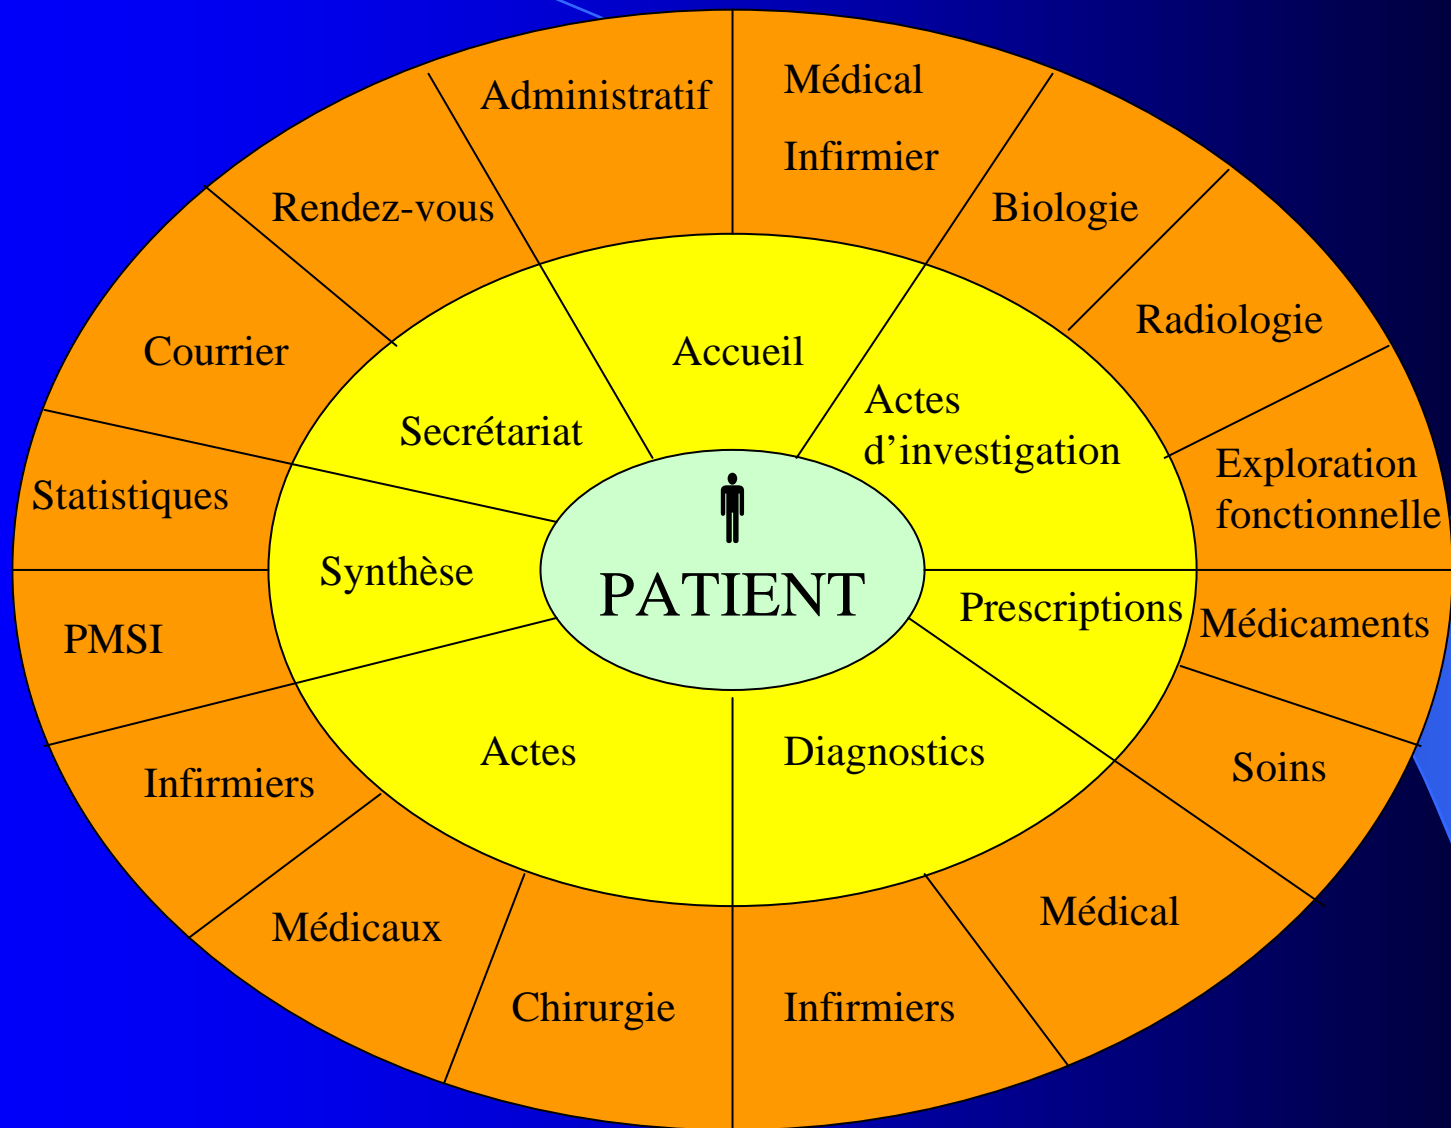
PATIENT

Accueil

Actes d'investigation

Prescriptions

Diagnostics

Actes

Synthèse

Secrétariat

Administratif

Médical

Infirmier

Biologie

Radiologie

Exploration fonctionnelle

Médicaments

Soins

Médical

Infirmiers

Chirurgie

Médicaux

Infirmiers

PMSI

Statistiques

Courrier

Rendez-vous